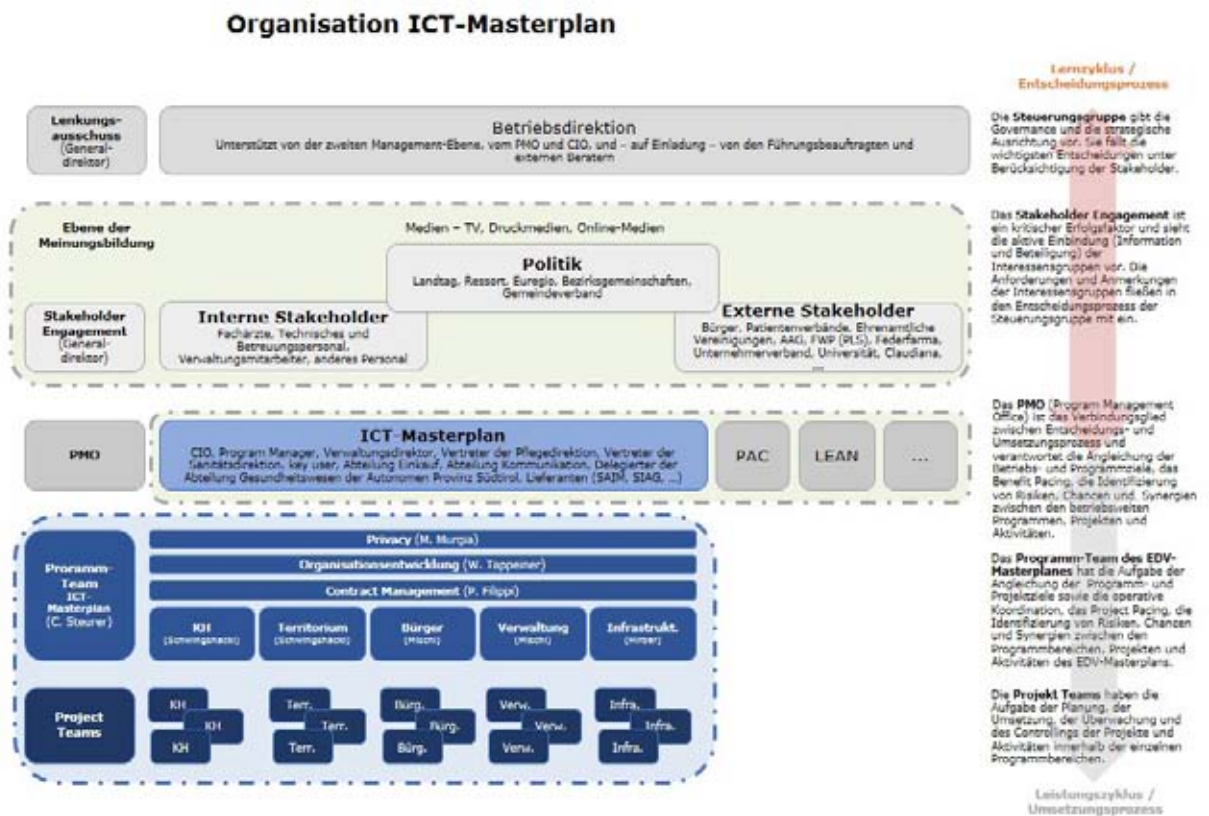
Organisation ICT-Masterplan

Lernzyklus / Entscheidungsprozess

Lenkungsausschuss (Generaldirektor)

Betriebsdirektion
Unterstützt von der zweiten Management-Ebene, vom PMO und CIO, und – auf Einladung – von den Führungsbeauftragten und externen Beratern

Die Steuerungsgruppe gibt die Governance und die strategische Ausrichtung vor. Sie fällt die wichtigsten Entscheidungen unter Berücksichtigung der Stakeholder.

Ebene der Meinungsbildung

Medien – TV, Druckmedien, Online-Medien

Politik
Landtag, Ressort, Euregio, Bezirksgemeinschaften, Gemeindeverband

Stakeholder Engagement (Generaldirektor)

Interne Stakeholder
Fachärzte, Technisches und Betreuungspersonal, Verwaltungsmitarbeiter, anderes Personal

Externe Stakeholder
Bürger, Patientenverbände, Ehrenamtliche Vereinigungen, AAG, FWP (PLS), Federfarma, Unternehmerverband, Universität, Claudiana, ...

Das Stakeholder Engagement ist ein kritischer Erfolgsfaktor und sieht die aktive Einbindung (Information und Beteiligung) der Interessensgruppen vor. Die Anforderungen und Anmerkungen der Interessensgruppen fließen in den Entscheidungsprozess der Steuerungsgruppe mit ein.

PMO

ICT-Masterplan
CIO, Program Manager, Verwaltungsdirektor, Vertreter der Pflegedirektion, Vertreter der Sanitätsdirektion, key user, Abteilung Einkauf, Abteilung Kommunikation, Delegierter der Abteilung Gesundheitswesen der Autonomen Provinz Südtirol, Lieferanten (SAIM, SIAG, ...)

PAC

LEAN

...

Das PMO (Program Management Office) ist das Verbindungsglied zwischen Entscheidungs- und Umsetzungsprozess und verantwortet die Angleichung der Betriebs- und Programmziele, das Benefit Pacing, die Identifizierung von Risiken, Chancen und Synergien zwischen den betriebsweiten Programmen, Projekten und Aktivitäten.

Programm-Team ICT-Masterplan (C. Steurer)

Privacy (M. Murgia)

Organisationsentwicklung (W. Tappeiner)

Contract Management (P. Filippi)

KH (Schwingshackl)

Territorium (Schwingshackl)

Bürger (Mischi)

Verwaltung (Mischi)

Infrastrukt. (Hirber)

Das Programm-Team des EDV-Masterplanes hat die Aufgabe der Angleichung der Programm- und Projektziele sowie die operative Koordination, das Project Pacing, die Identifizierung von Risiken, Chancen und Synergien zwischen den Programmbereichen, Projekten und Aktivitäten des EDV-Masterplans.

Project Teams

KH KH KH

Terr. Terr. Terr.

Bürg. Bürg. Bürg.

Verw. Verw. Verw.

Infra. Infra. Infra.

Die Projekt Teams haben die Aufgabe der Planung, der Umsetzung, der Überwachung und des Controllings der Projekte und Aktivitäten innerhalb der einzelnen Programmbereichen.

Leistungszyklus / Umsetzungsprozess